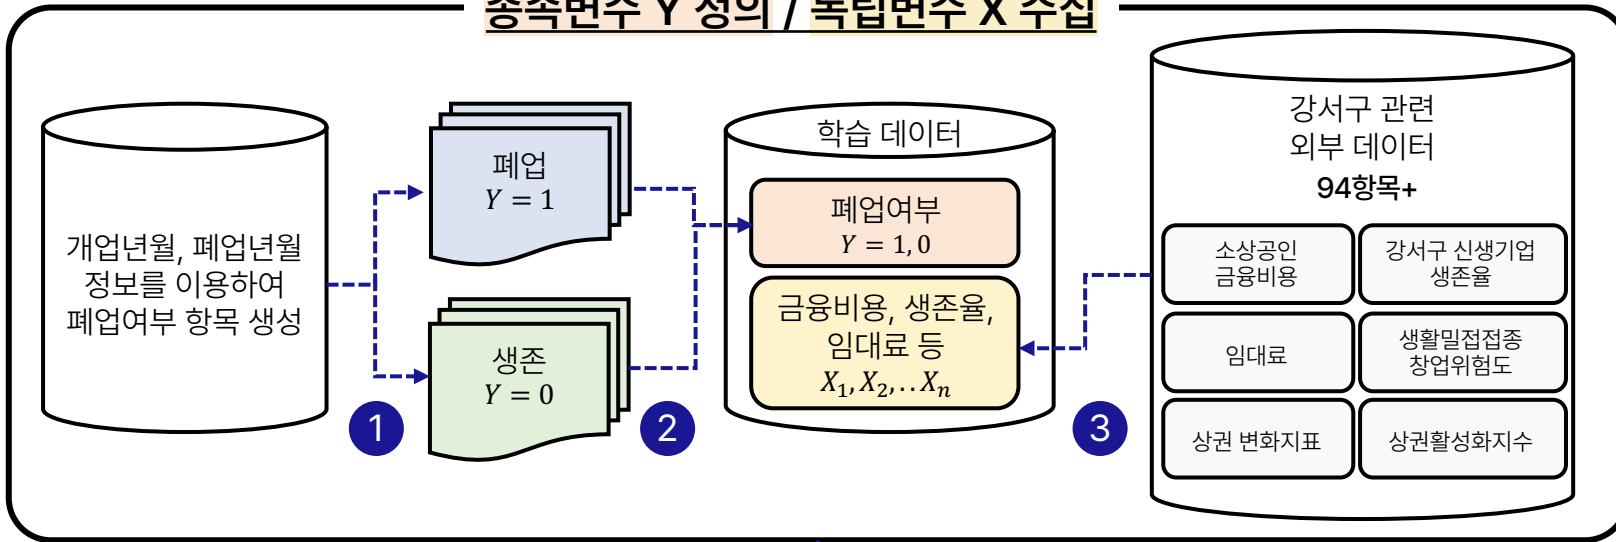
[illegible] Y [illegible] / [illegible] X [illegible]

개업년월, 폐업년월 정보를 이용하여 폐업여부 항목 생성

폐업
$Y = 1$

생존
$Y = 0$

1

2

학습 데이터

폐업여부
$Y = 1, 0$

금융비용, 생존율, 임대료 등
$X_1, X_2, .. X_n$

3

강서구 관련 외부 데이터
94항목+

| 소상공인 금융비용 | 강서구 신생기업 생존율 |
|---|---|
| 임대료 | 생활밀접업종 창업위험도 |
| 상권 변화지표 | 상권활성화지수 |